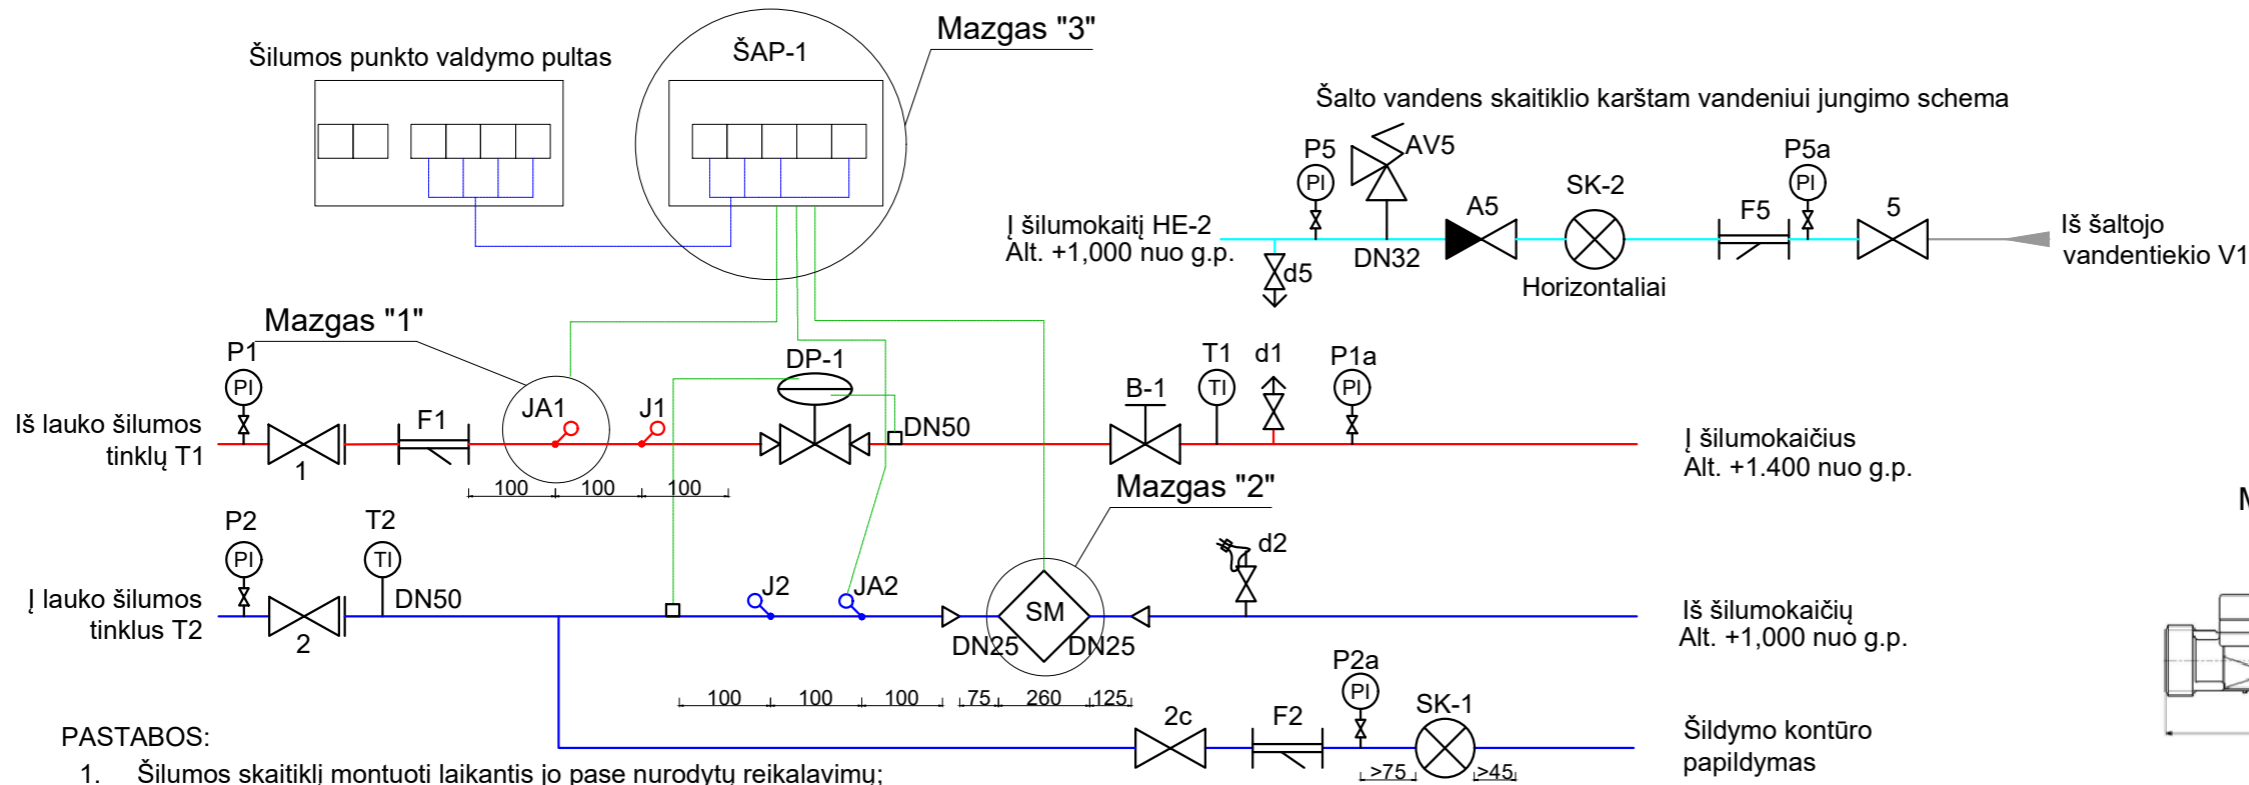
Šilumos punkto valdymo pultas

ŠAP-1

Mazgas "3"

Šalto vandens skaitiklio karštam vandeniui jungimo schema

P5
PI
AV5
A5
SK-2
P5a
PI
F5
5

Į šilumokaitį HE-2
Alt. +1,000 nuo g.p.

DN32
d5
Horizontaliai

Iš šaltojo vandentiekio V1

Mazgas "1"

P1
PI
Iš lauko šilumos tinklų T1
1
F1
JA1
J1
DP-1
DN50
B-1
T1
TI
d1
P1a
PI

Į šilumokaičius
Alt. +1.400 nuo g.p.

100 100 100

Mazgas "2"

P2
PI
T2
TI
Į lauko šilumos tinklus T2
2
DN50
J2
JA2
SM
DN25
DN25
d2

Iš šilumokaičių
Alt. +1,000 nuo g.p.

100 100 100 75 260 125

2c
F2
P2a
PI
SK-1

Šildymo kontūro papildymas

>75 >45

PASTABOS:
1. Šilumos skaitiklį montuoti laikantis jo pase nurodytų reikalavimų;

M